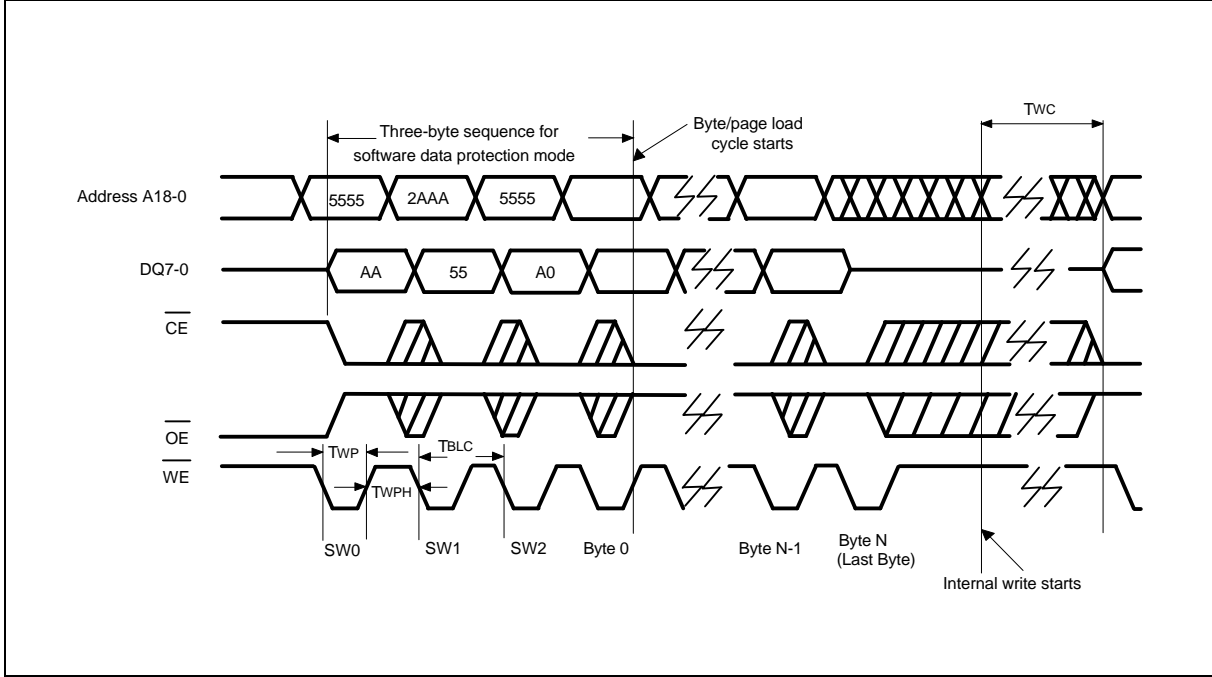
Three-byte sequence for software data protection mode

Byte/page load cycle starts

TWC

Address A18-0

5555

2AAA

5555

DQ7-0

AA

55

A0

$\overline{CE}$

$\overline{OE}$

$\overline{WE}$

TWP

TBLC

TWPH

SW0

SW1

SW2

Byte 0

Byte N-1

Byte N (Last Byte)

Internal write starts